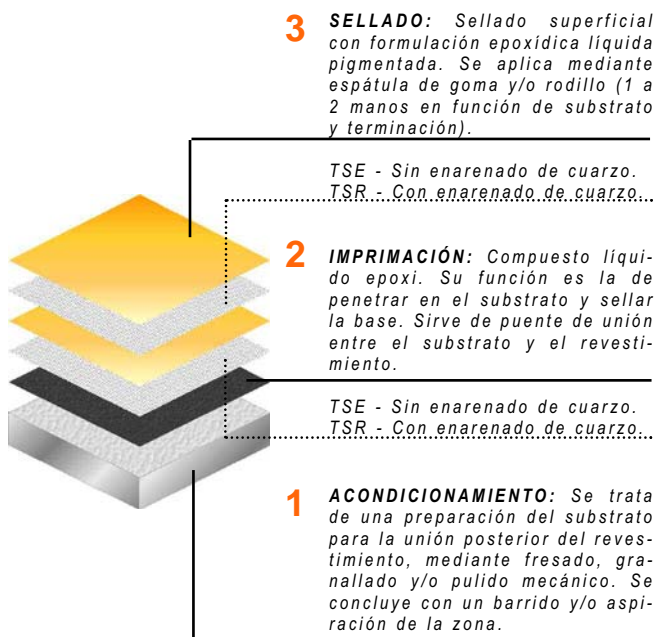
3 **SELLADO:** Sellado superficial con formulación epoxídica liquida pigmentada. Se aplica mediante espátula de goma y/o rodillo (1 a 2 manos en función de substrato y terminación).

TSE - Sin enarenado de cuarzo.
TSR - Con enarenado de cuarzo.

2 **IMPRIMACIÓN:** Compuesto líquido epoxi. Su función es la de penetrar en el substrato y sellar la base. Sirve de puente de unión entre el substrato y el revestimiento.

TSE - Sin enarenado de cuarzo.
TSR - Con enarenado de cuarzo.

1 **ACONDICIONAMIENTO:** Se trata de una preparación del substrato para la unión posterior del revestimiento, mediante fresado, granallado y/o pulido mecánico. Se concluye con un barrido y/o aspiración de la zona.